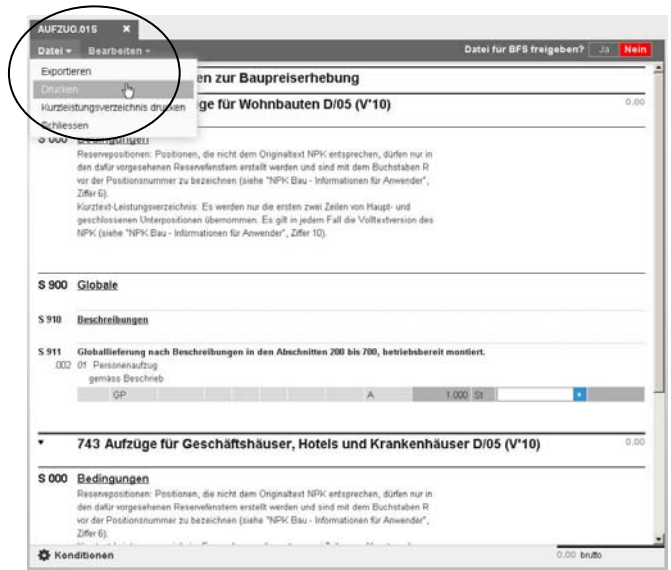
AUFZUG.01S ×

Datei ▾ Bearbeiten ▾

Datei für BFS freigeben? Ja Nein

Exportieren
Drucken
Kurzleistungsverzeichnis drucken
Schliessen

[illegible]en zur Baupreiserhebung

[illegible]ge für Wohnbauten D/05 (V'10)

0.00

S 000 Bedingungen
Reservepositionen: Positionen, die nicht dem Originaltext NPK entsprechen, dürfen nur in den dafür vorgesehenen Reservefenstern erstellt werden und sind mit dem Buchstaben R vor der Positionsnummer zu bezeichnen (siehe "NPK Bau - Informationen für Anwender", Ziffer 6).
Kurztext-Leistungsverzeichnis: Es werden nur die ersten zwei Zeilen von Haupt- und geschlossenen Unterpositionen übernommen. Es gilt in jedem Fall die Volltextversion des NPK (siehe "NPK Bau - Informationen für Anwender", Ziffer 10).

S 900 Globale

S 910 Beschreibungen

S 911 Globallieferung nach Beschreibungen in den Abschnitten 200 bis 700, betriebsbereit montiert.
.002 01 Personenaufzug
gemäss Beschrieb

| GP | A | 1.000 St |
|---|---|---|

743 Aufzüge für Geschäftshäuser, Hotels und Krankenhäuser D/05 (V'10)

0.00

S 000 Bedingungen
Reservepositionen: Positionen, die nicht dem Originaltext NPK entsprechen, dürfen nur in den dafür vorgesehenen Reservefenstern erstellt werden und sind mit dem Buchstaben R vor der Positionsnummer zu bezeichnen (siehe "NPK Bau - Informationen für Anwender", Ziffer 6).
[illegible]

Konditionen

0.00 brutto